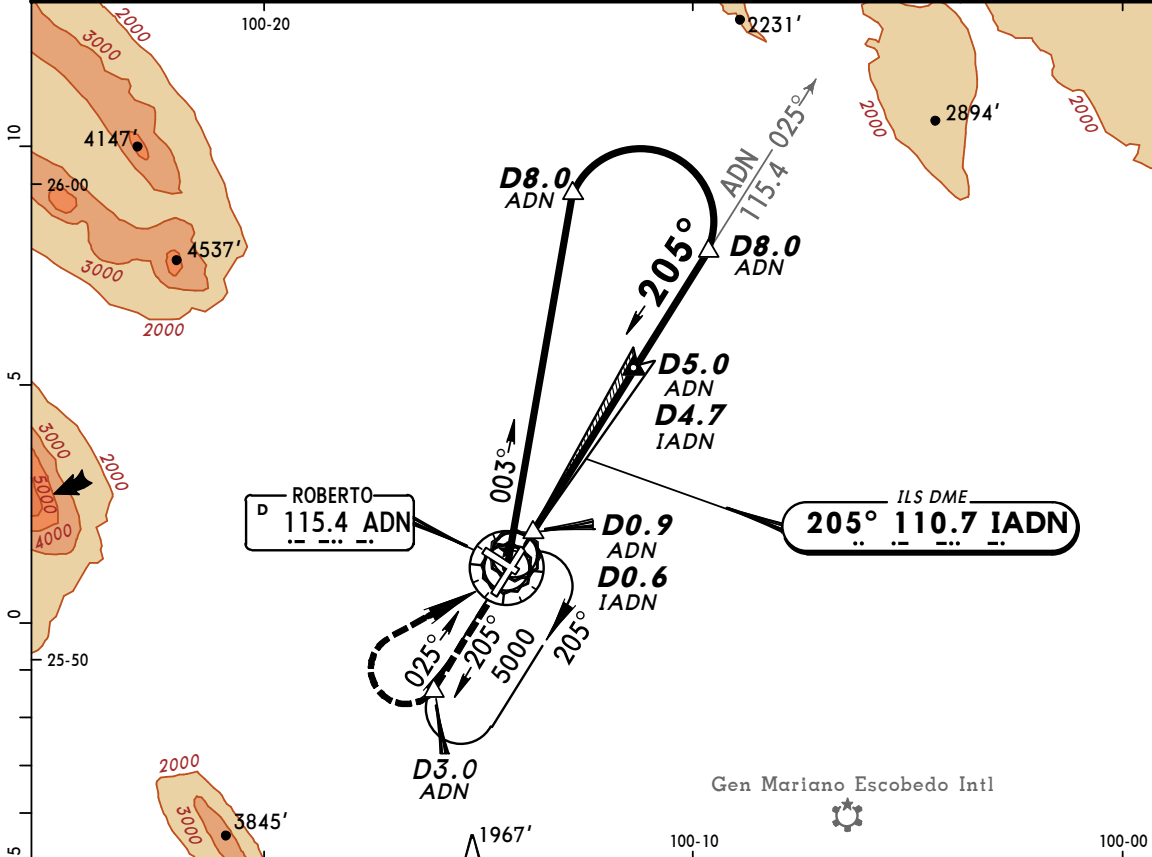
100-20

2231'

2000

3000

10

4147'

26-00

2894'

2000

2000

D8.0
ADN

ADN 025°
115.4

D8.0
ADN

205°

4537'

3000

2000

5

D5.0
ADN
D4.7
IADN

3000

2000

5000

003°

ROBERTO
D 115.4 ADN

4000

D0.9
ADN
D0.6
IADN

ILS DME
205° 110.7 IADN

0

025°

205°

5000

205°

25-50

D3.0
ADN

2000

Gen Mariano Escobedo Intl

3000

3845'

5

1967'

100-10

100-00